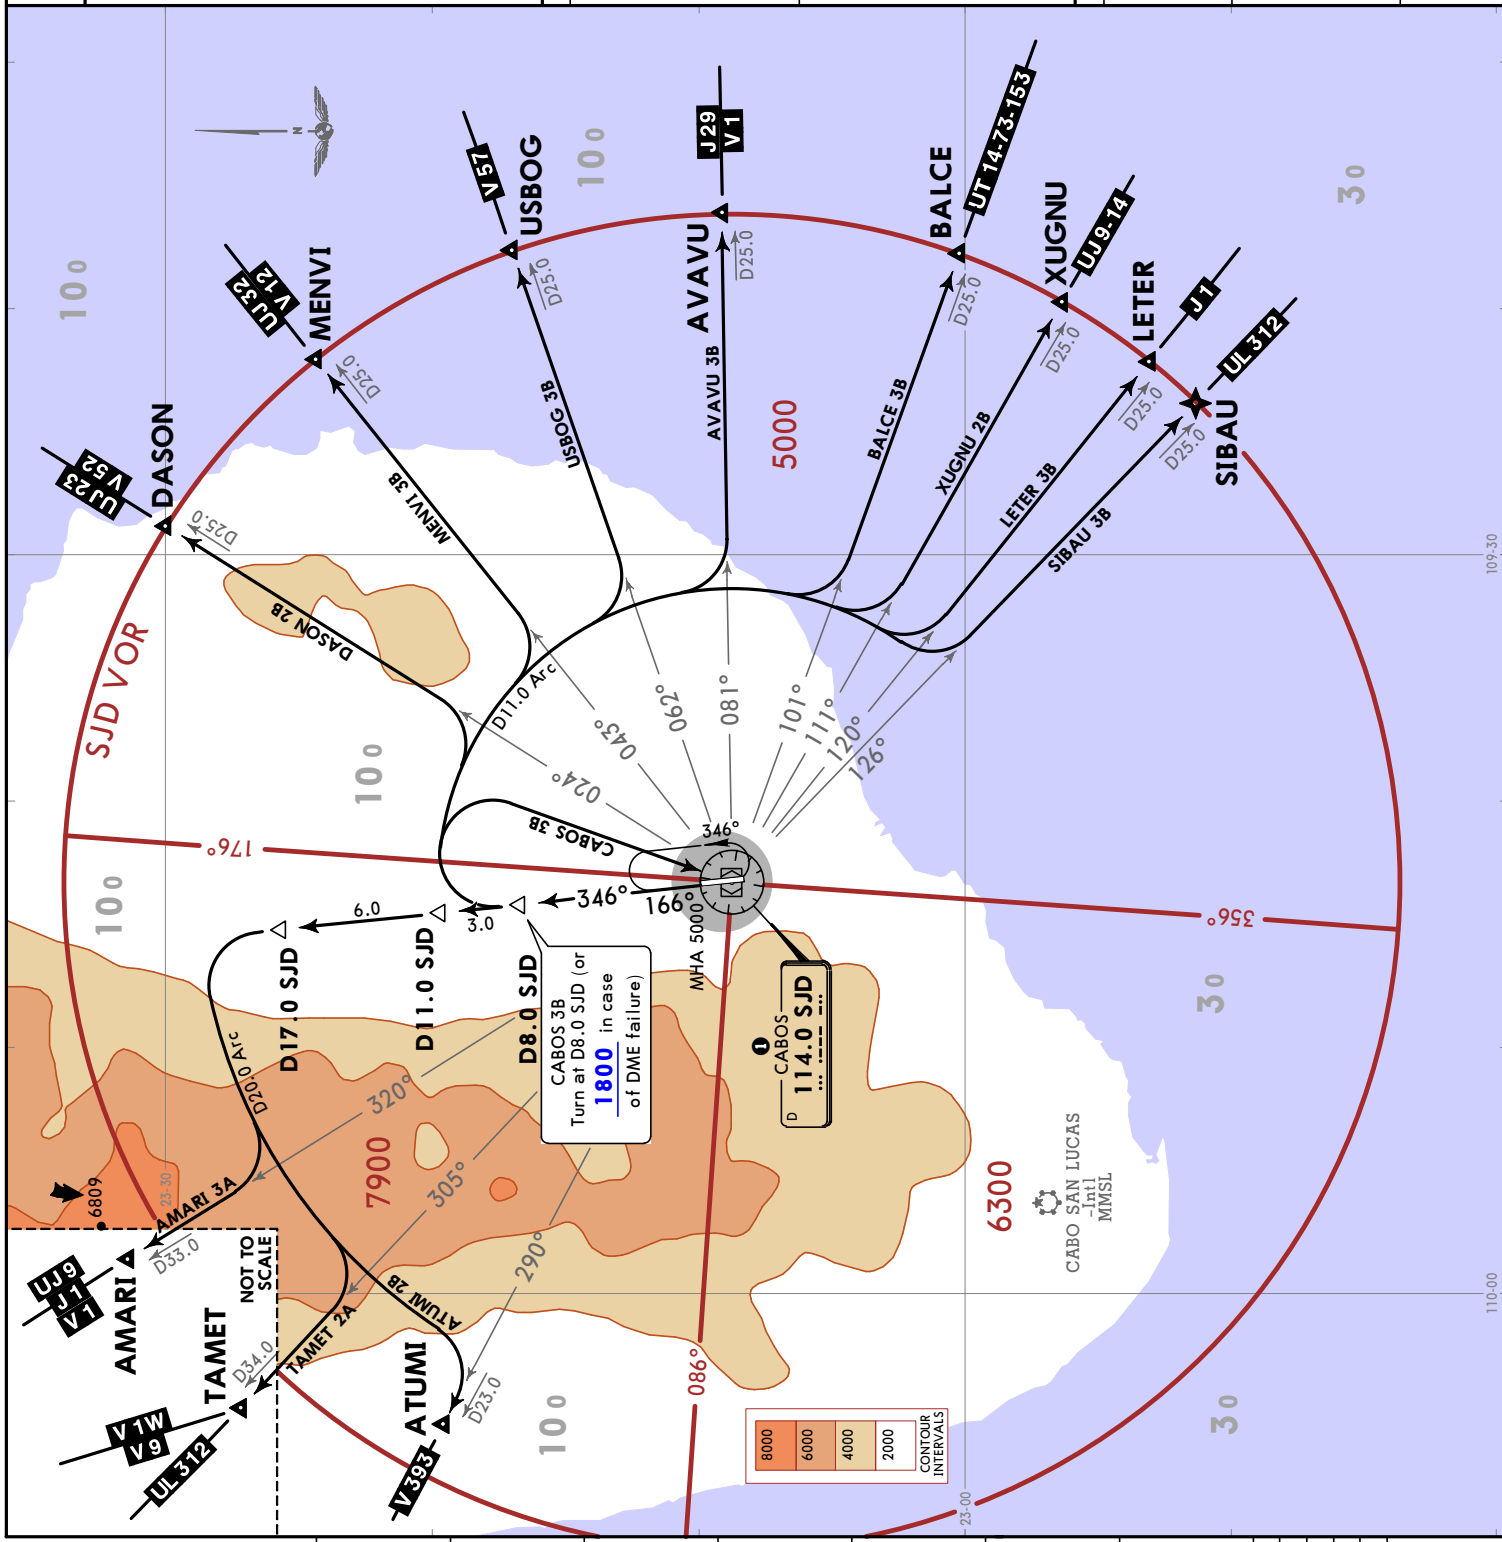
V 57
USBOG
J29
V 1
AVAVU
BALCE
UT 14-73-153
XUGNU
UJ9-14
LETER
J 1
UL 312
SIBAU
UJ32
V 12
MENVI
UJ23
V 52
DASON
D25.0
D25.0
D25.0
D25.0
D25.0
D25.0
D25.0
D25.0
D25.0
100
100
30
5000
AVAVU 3B
USBOG 3B
MENVI 3B
BALCE 3B
XUGNU 2B
LETER 3B
SIBAU 3B
DASON 2B
SJD VOR
D11.0 Arc
062°
081°
101°
111°
120°
126°
043°
024°
346°
CABOS 3B
176°
356°
100
100
6.0
3.0
346°
166°
MHA 5000
D17.0 SJD
D11.0 SJD
D8.0 SJD
CABOS 3B Turn at D8.0 SJD (or 1800 in case of DME failure)
CABOS
114.0 SJD
D
30
D20.0 Arc
320°
305°
290°
7900
6300
CABO SAN LUCAS -Intl MMSL
6809
23-30
AMARI 3A
D33.0
NOT TO SCALE
UJ9
J1
V1
AMARI
TAMET
D34.0
TAMET 2A
ATUMI 2B
V 1W
V 9
UL 312
ATUMI
D23.0
V 393
100
086°
30
8000
6000
4000
2000
CONTOUR INTERVALS
23-00
109-30
110-00